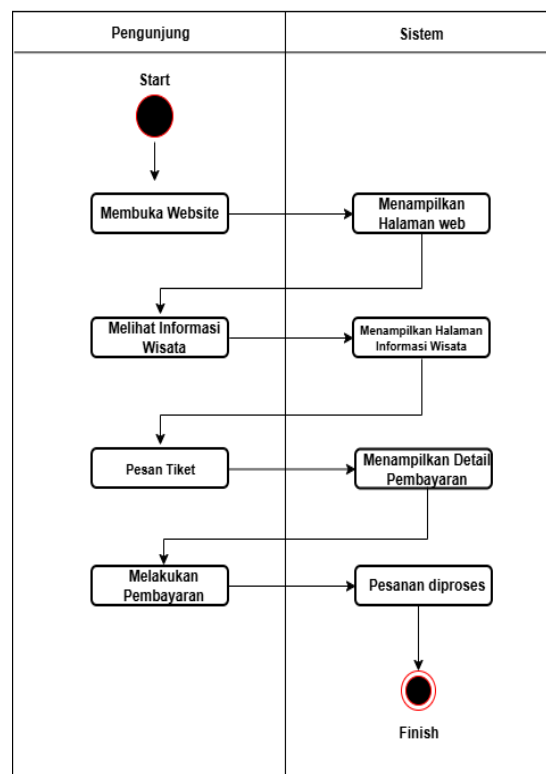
| Pengunjung | Sistem |
|---|---|
| Start | |
| Membuka Website | Menampilkan Halaman web |
| Melihat Informasi Wisata | Menampilkan Halaman Informasi Wisata |
| Pesan Tiket | Menampilkan Detail Pembayaran |
| Melakukan Pembayaran | Pesanan diproses |
| | Finish |